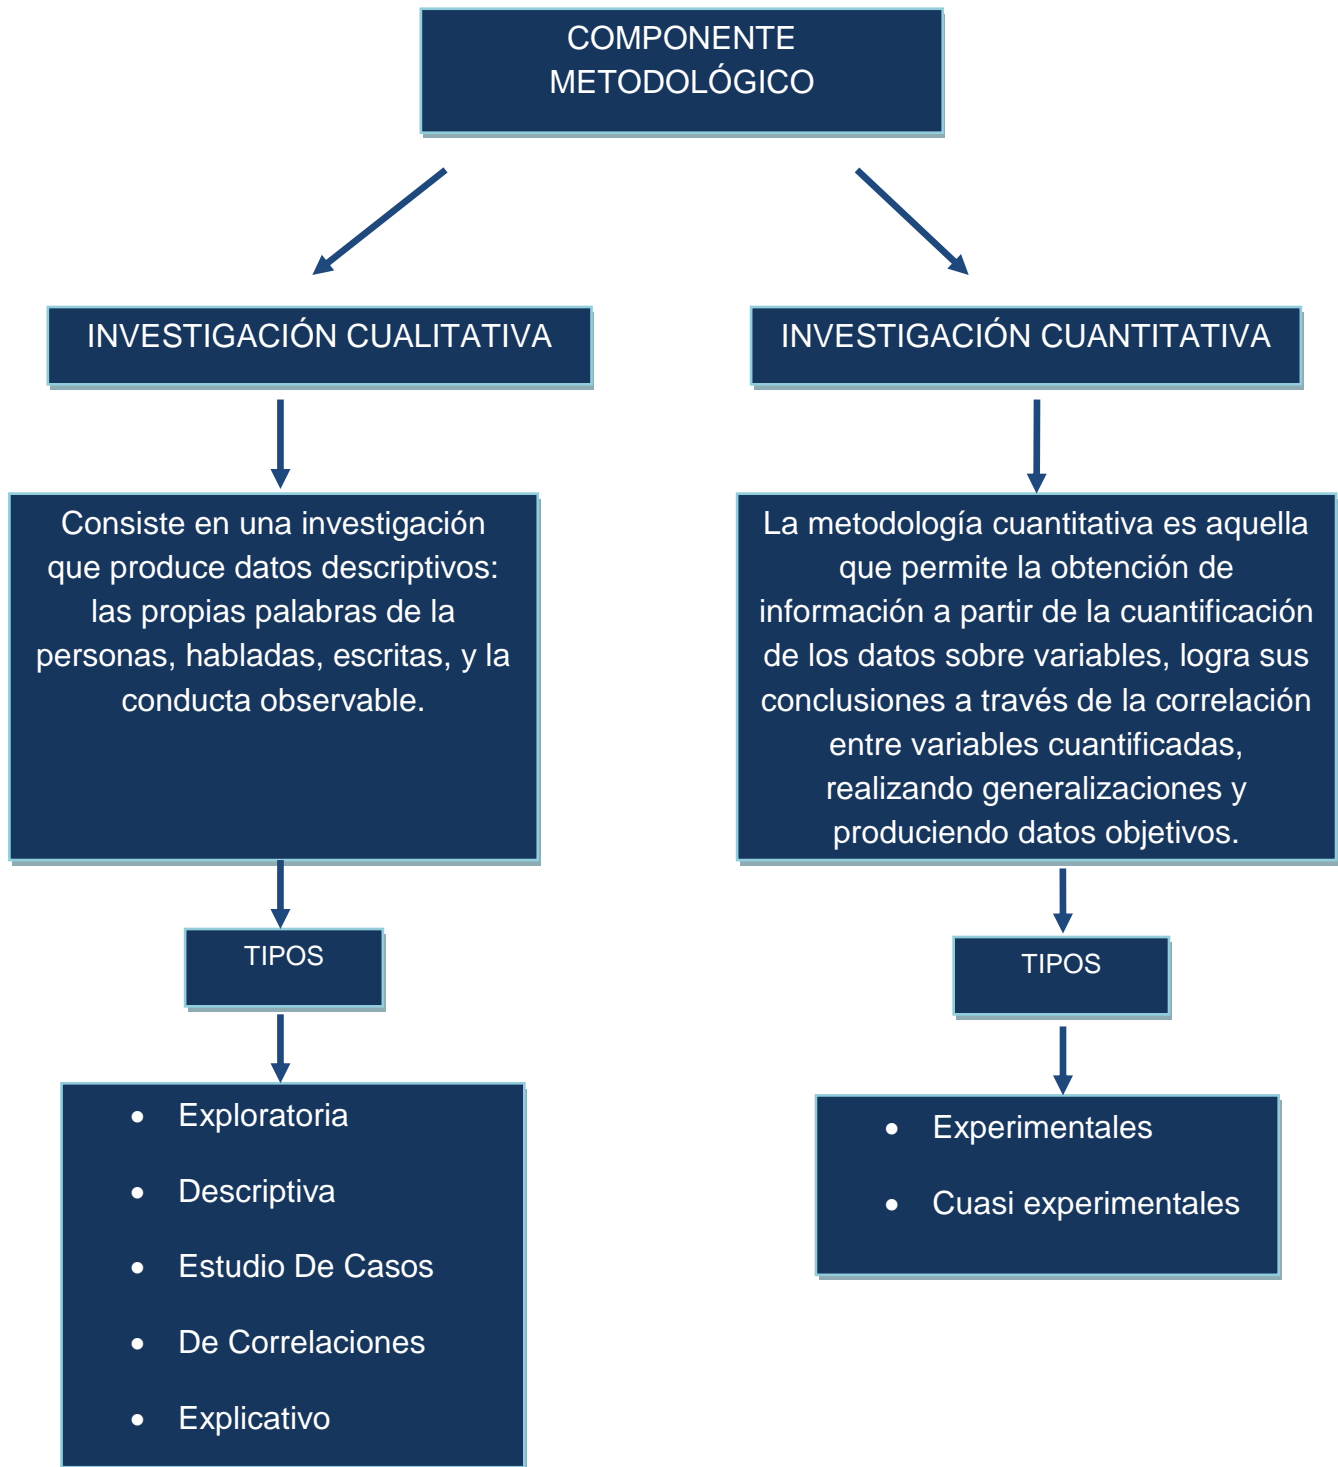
COMPONENTE METODOLÓGICO

INVESTIGACIÓN CUALITATIVA

Consiste en una investigación que produce datos descriptivos: las propias palabras de la personas, habladas, escritas, y la conducta observable.

TIPOS

- Exploratoria
- Descriptiva
- Estudio De Casos
- De Correlaciones
- Explicativo

INVESTIGACIÓN CUANTITATIVA

La metodología cuantitativa es aquella que permite la obtención de información a partir de la cuantificación de los datos sobre variables, logra sus conclusiones a través de la correlación entre variables cuantificadas, realizando generalizaciones y produciendo datos objetivos.

TIPOS

- Experimentales
- Cuasi experimentales